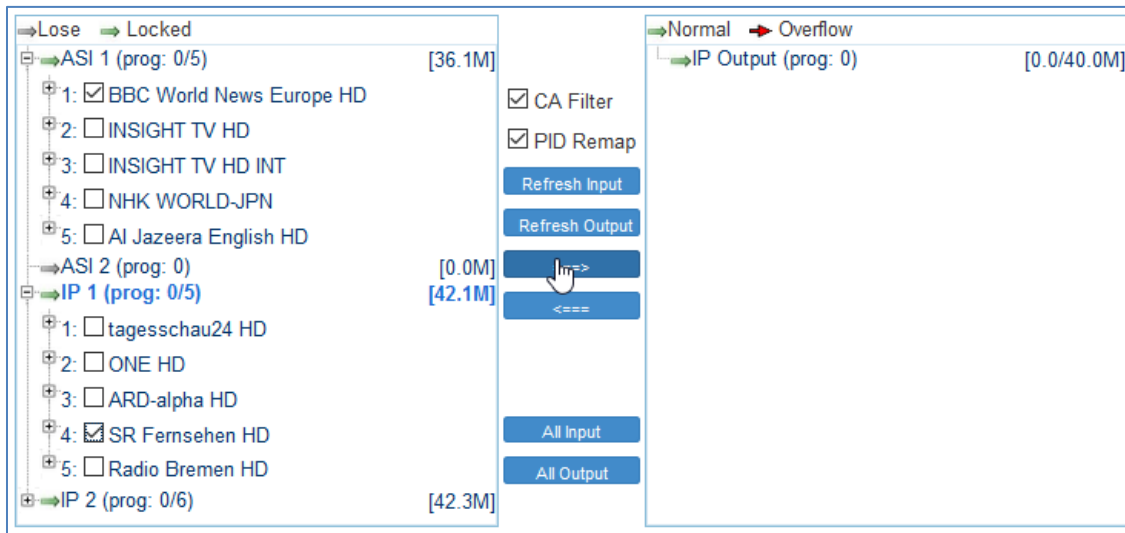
Lose Locked
ASI 1 (prog: 0/5) [36.1M]
1: BBC World News Europe HD
2: INSIGHT TV HD
3: INSIGHT TV HD INT
4: NHK WORLD-JPN
5: Al Jazeera English HD
ASI 2 (prog: 0) [0.0M]
IP 1 (prog: 0/5) [42.1M]
1: tagesschau24 HD
2: ONE HD
3: ARD-alpha HD
4: SR Fernsehen HD
5: Radio Bremen HD
IP 2 (prog: 0/6) [42.3M]

CA Filter
PID Remap
Refresh Input
Refresh Output
===>
<===
All Input
All Output

Normal Overflow
IP Output (prog: 0) [0.0/40.0M]